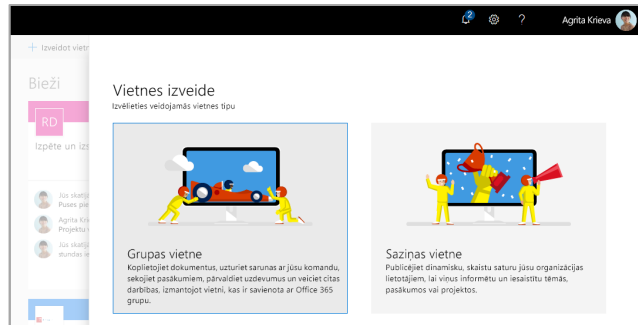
2 ? Agrita Krieva

+ Izveidot vietn

Bieži

RD

Izpēte un iz

Jūs skatīj Puses pie

Agrita Kriev Projektu v

Jūs skatīj stundas ie

Vietnes izveide

Izvēlieties veidojamās vietnes tipu

Grupas vietne

Koplietojiet dokumentus, uzturiet sarunas ar jūsu komandu, sekojiet pasākumiem, pārvaldiet uzdevumus un veiciet citas darbības, izmantojot vietni, kas ir savienota ar Office 365 grupu.

Saziņas vietne

Publicējiet dinamisku, skaistu saturu jūsu organizācijas lietotājiem, lai viņus informētu un iesaistītu tēmās, pasākumos vai projektos.